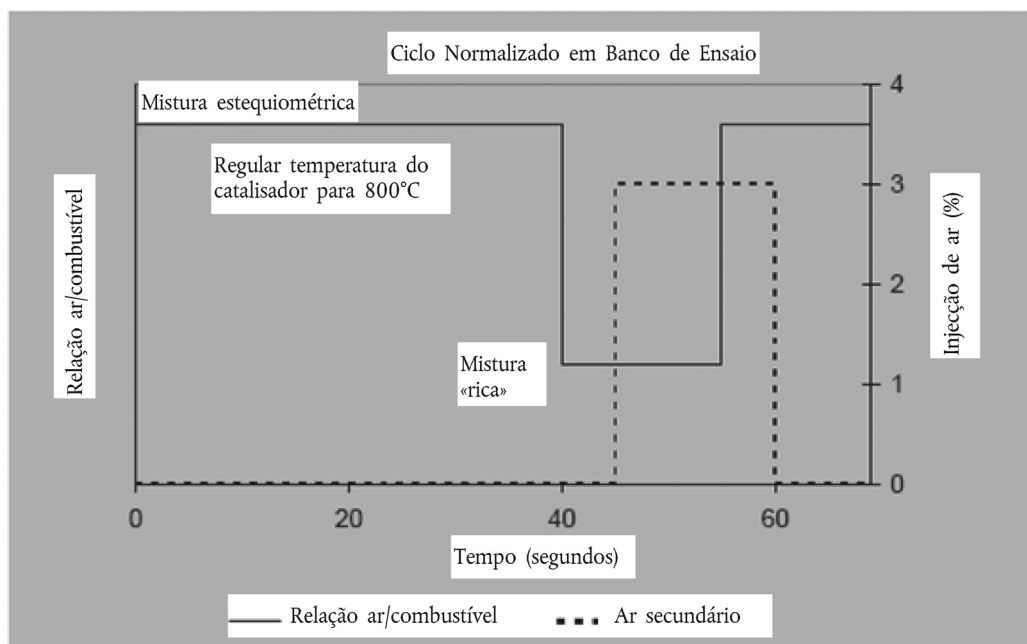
Ciclo Normalizado em Banco de Ensaio

Mistura estequiométrica

Regular temperatura do catalisador para 800°C

Mistura «rica»

Relação ar/combustível

Injecção de ar (%)

4
3
2
1
0

0
20
40
60

Tempo (segundos)

Relação ar/combustível
Ar secundário